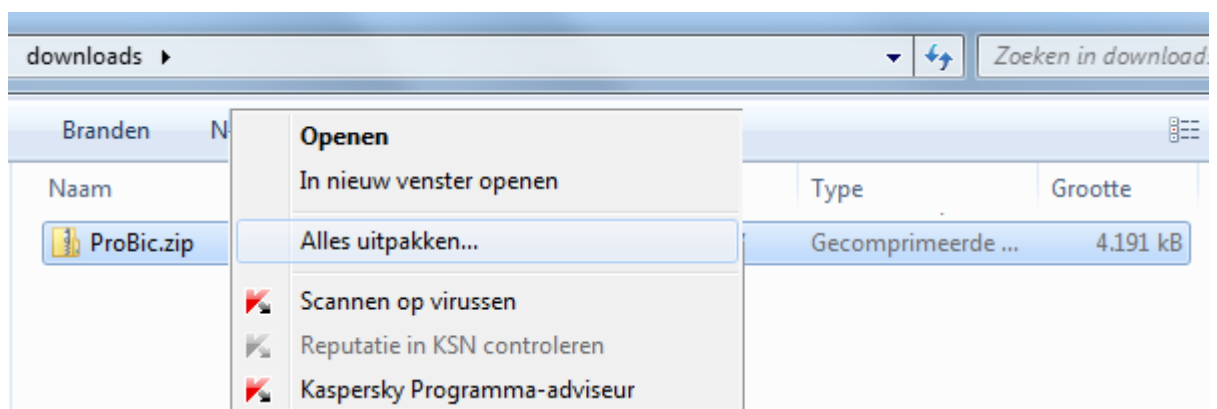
downloads ▸

Zoeken in download

Branden

N

Naam

Type

Grootte

ProBic.zip

Gecomprimeerde ...

4.191 kB

Openen

In nieuw venster openen

Alles uitpakken...

Scannen op virussen

Reputatie in KSN controleren

Kaspersky Programma-adviseur